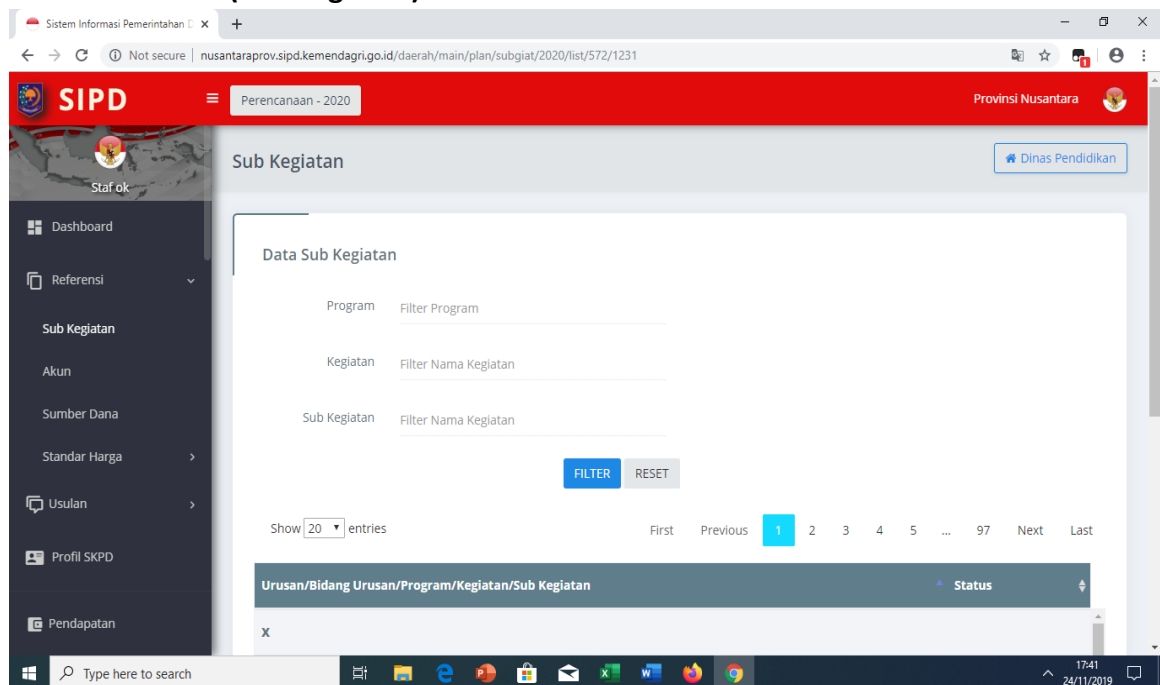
Sistem Informasi Pemerintahan D ×

Not secure | nusantaraprov.sipd.kemendagri.go.id/daerah/main/plan/subgiat/2020/list/572/1231

SIPD

Perencanaan - 2020

Provinsi Nusantara

Staf ok

Dashboard

Referensi

Sub Kegiatan

Akun

Sumber Dana

Standar Harga

Usulan

Profil SKPD

Pendapatan

Sub Kegiatan

Dinas Pendidikan

Data Sub Kegiatan

Program Filter Program

Kegiatan Filter Nama Kegiatan

Sub Kegiatan Filter Nama Kegiatan

FILTER RESET

Show 20 entries

First Previous 1 2 3 4 5 ... 97 Next Last

| Urusan/Bidang Urusan/Program/Kegiatan/Sub Kegiatan | Status |
|---|---|
| X | |

Type here to search

17:41
24/11/2019